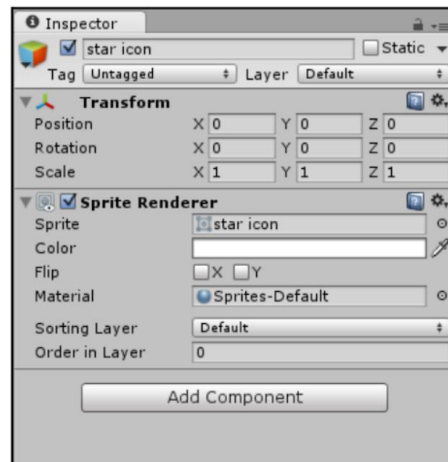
Inspector

star icon

Static

Tag Untagged

Layer Default

Transform

Position X 0 Y 0 Z 0

Rotation X 0 Y 0 Z 0

Scale X 1 Y 1 Z 1

Sprite Renderer

Sprite star icon

Color

Flip X Y

Material Sprites-Default

Sorting Layer Default

Order in Layer 0

Add Component